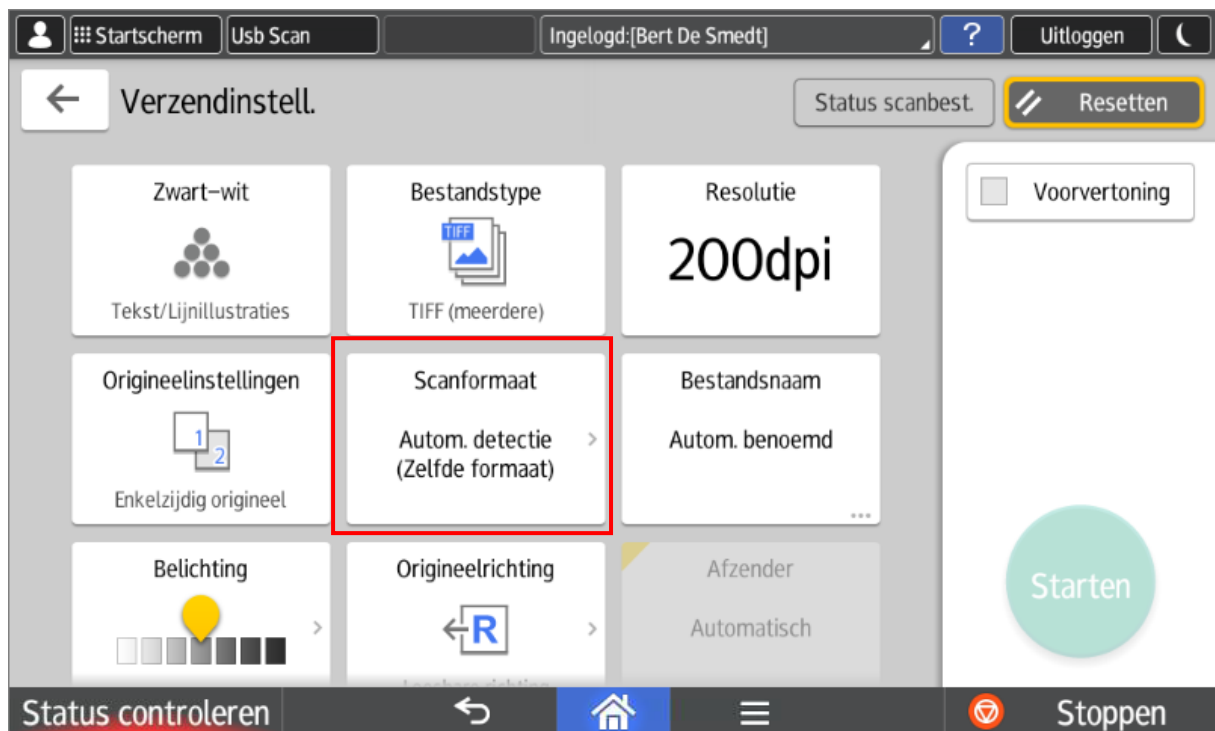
Startscherm
Usb Scan
Ingelogd:[Bert De Smedt]
?
Uitloggen

Verzendinstell.
Status scanbest.
Resetten

Zwart-wit
Tekst/Lijnillustraties

Bestandstype
TIFF
TIFF (meerdere)

Resolutie
200dpi

Voorvertoning

Origineelinstellingen
1
2
Enkelzijdig origineel

Scanformaat
Autom. detectie
(Zelfde formaat)

Bestandsnaam
Autom. benoemd

Belichting

Origineelrichting
R
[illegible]

Afzender
Automatisch

Starten

Status controleren
Stoppen